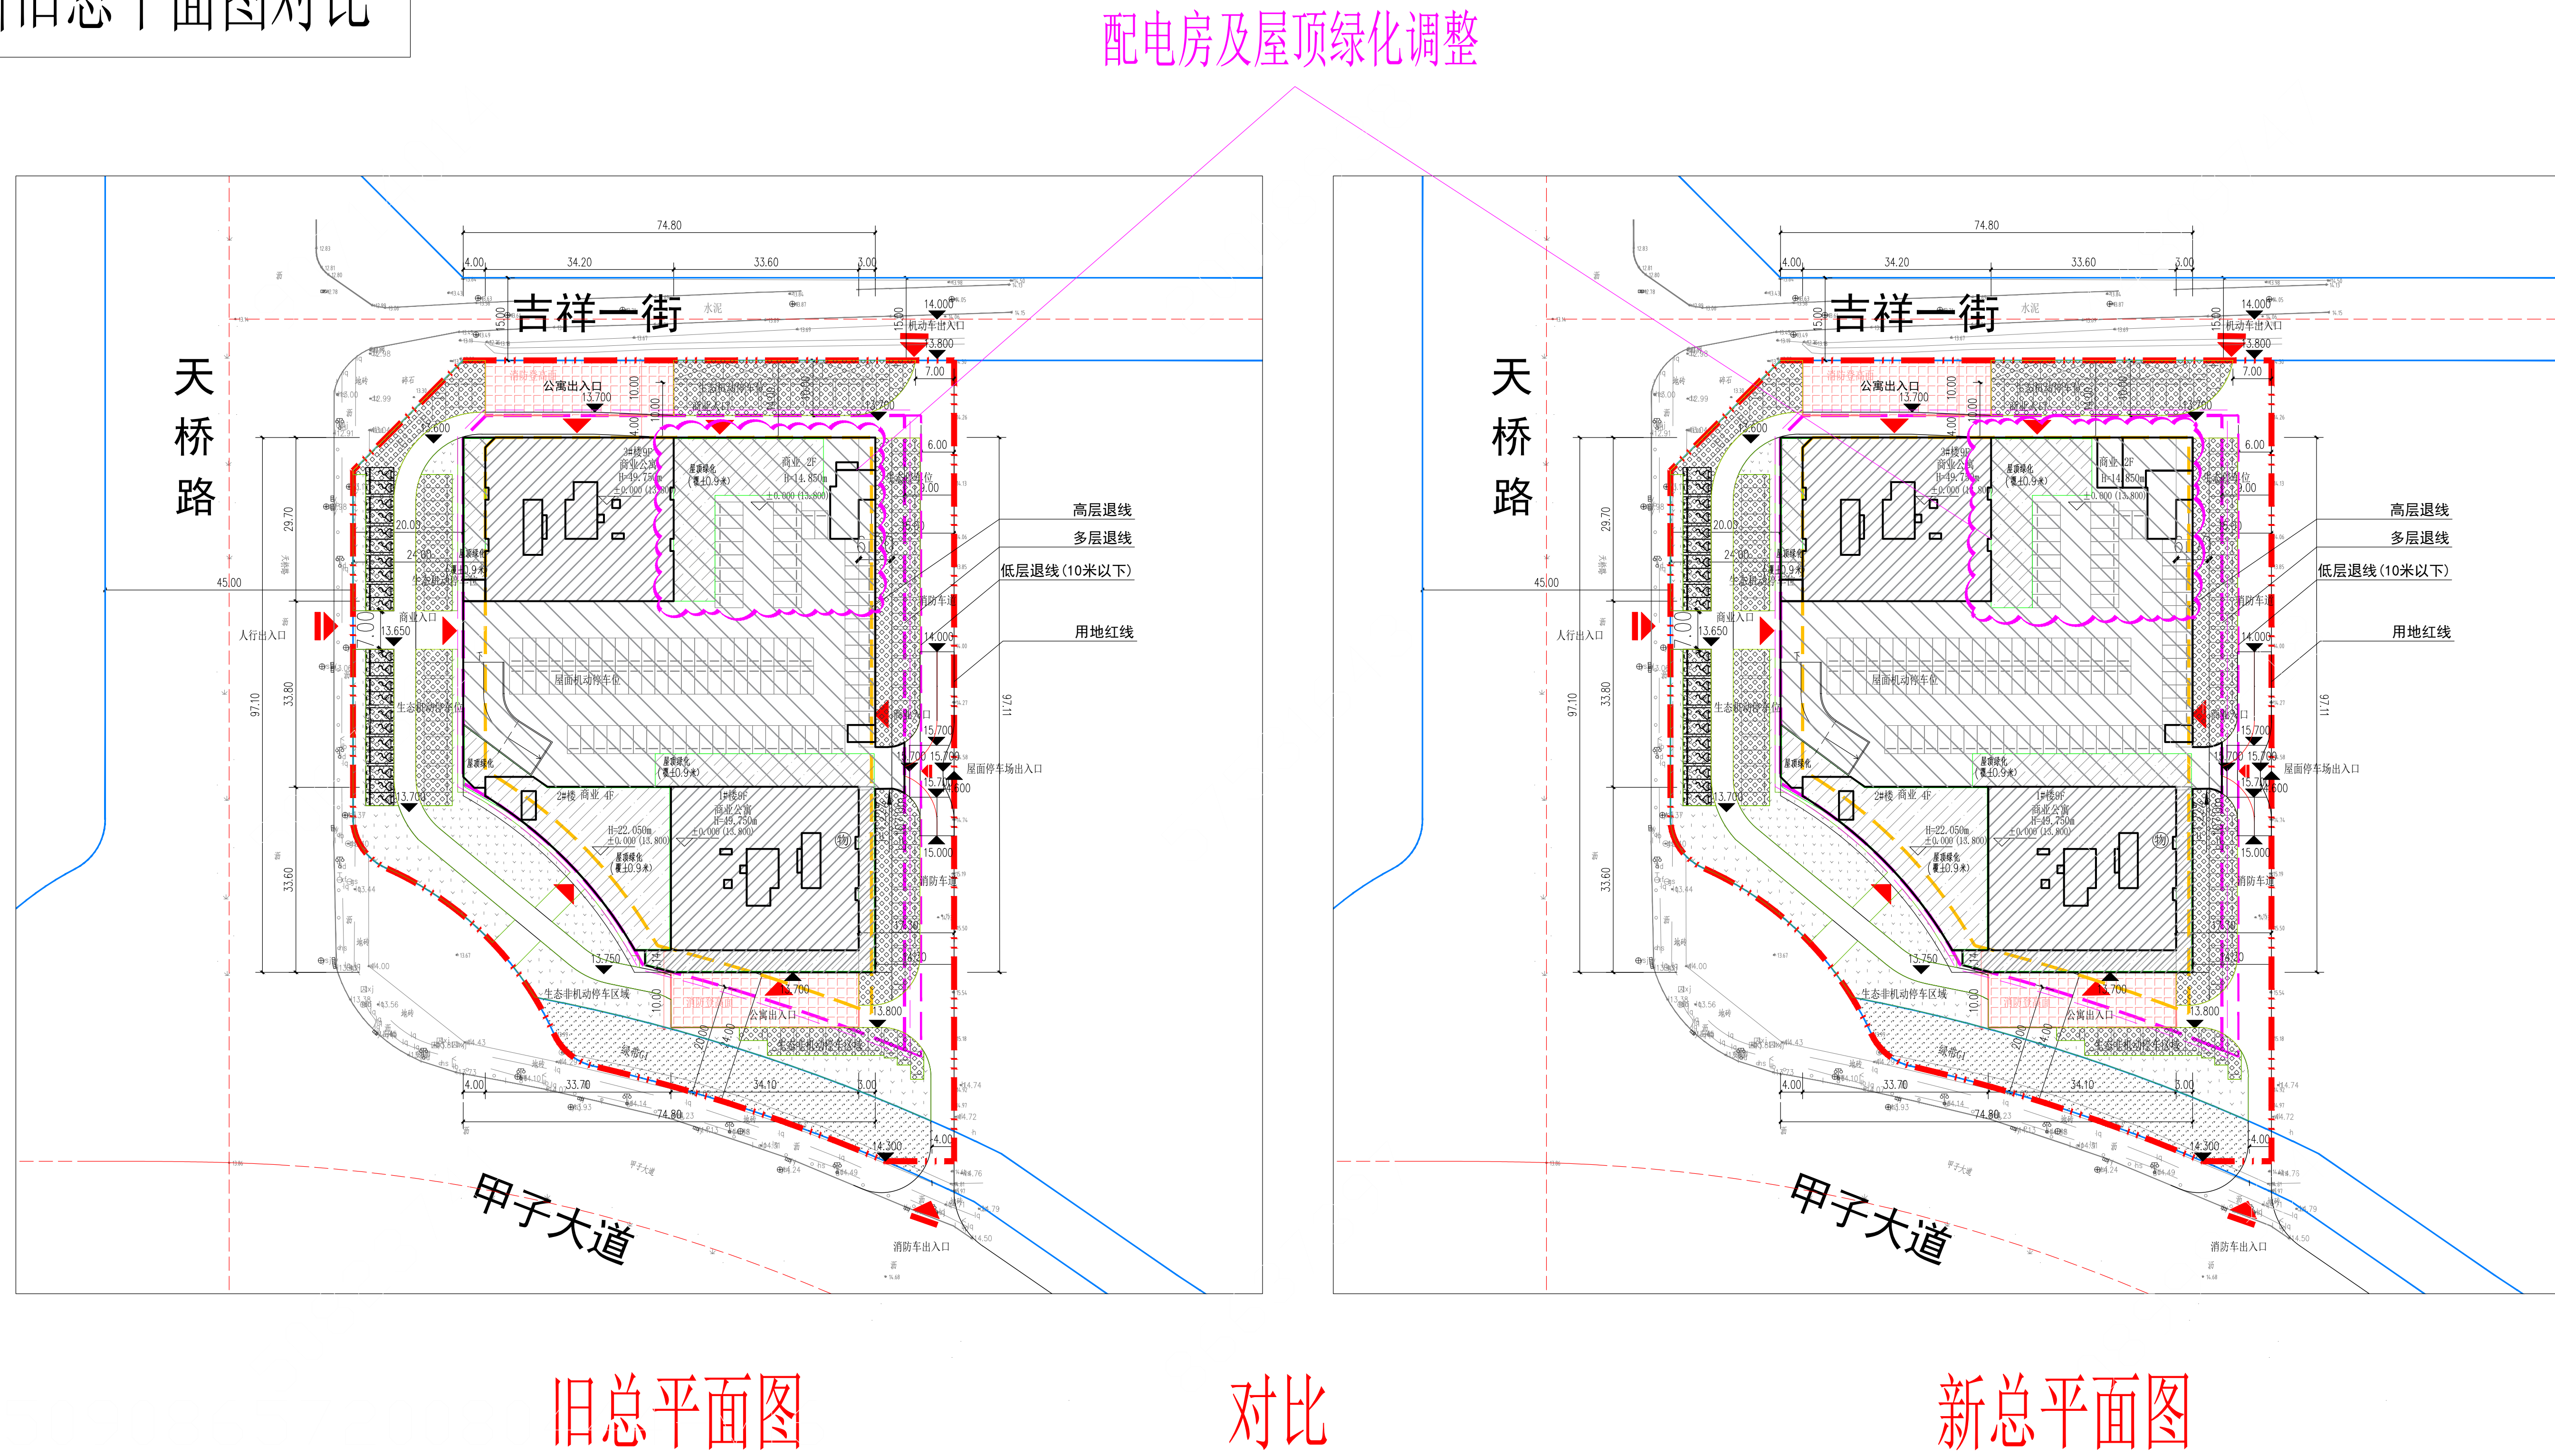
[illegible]旧总平面图对比

配电房及屋顶绿化调整

74.80
4.00 34.20 33.60 3.00
吉祥一街
水泥
14.000
机动车出入口
13.800
7.00
公寓出入口
13.700
13.600
10.00
天
桥
路
6.00
3#楼9F
商业公寓
H=49.750m
±0.000 (13.800)
屋顶绿化
(覆土0.9米)
商业 2F
H=14.850m
±0.000 (13.800)
高层退线
多层退线
低层退线(10米以下)
用地红线
20.00
24.00
29.70
45.00
人行出入口
7.00
13.650
商业入口
消防车道
14.000
屋面机动停车位
生态机动停车位
97.10
33.80
97.11
15.700
屋面停车场出入口
13.700
2#楼 商业 4F
H=22.050m
±0.000 (13.800)
屋顶绿化
(覆土0.9米)
1#楼9F
商业公寓
H=49.750m
±0.000 (13.800)
15.000
消防车道
33.60
13.750
生态非机动停车区域
13.700
公寓出入口
13.800
生态非机动停车区域
4.00 33.70 34.10 3.00
74.80
14.300
4.00
甲子大道
消防车出入口

74.80
4.00 34.20 33.60 3.00
吉祥一街
水泥
14.000
机动车出入口
13.800
7.00
公寓出入口
13.700
13.600
天
桥
路
6.00
3#楼9F
商业公寓
H=49.750m
±0.000 (13.800)
屋顶绿化
(覆土0.9米)
商业 2F
H=14.850m
±0.000 (13.800)
高层退线
多层退线
低层退线(10米以下)
用地红线
20.00
24.00
29.70
45.00
人行出入口
7.00
13.650
商业入口
消防车道
14.000
屋面机动停车位
生态机动停车位
97.10
33.80
97.11
15.700
屋面停车场出入口
13.700
2#楼 商业 4F
H=22.050m
±0.000 (13.800)
屋顶绿化
(覆土0.9米)
1#楼9F
商业公寓
H=49.750m
±0.000 (13.800)
15.000
消防车道
33.60
13.750
生态非机动停车区域
13.700
公寓出入口
13.800
生态非机动停车区域
4.00 33.70 34.10 3.00
74.80
14.300
4.00
甲子大道
消防车出入口

旧总平面图
对比
新总平面图